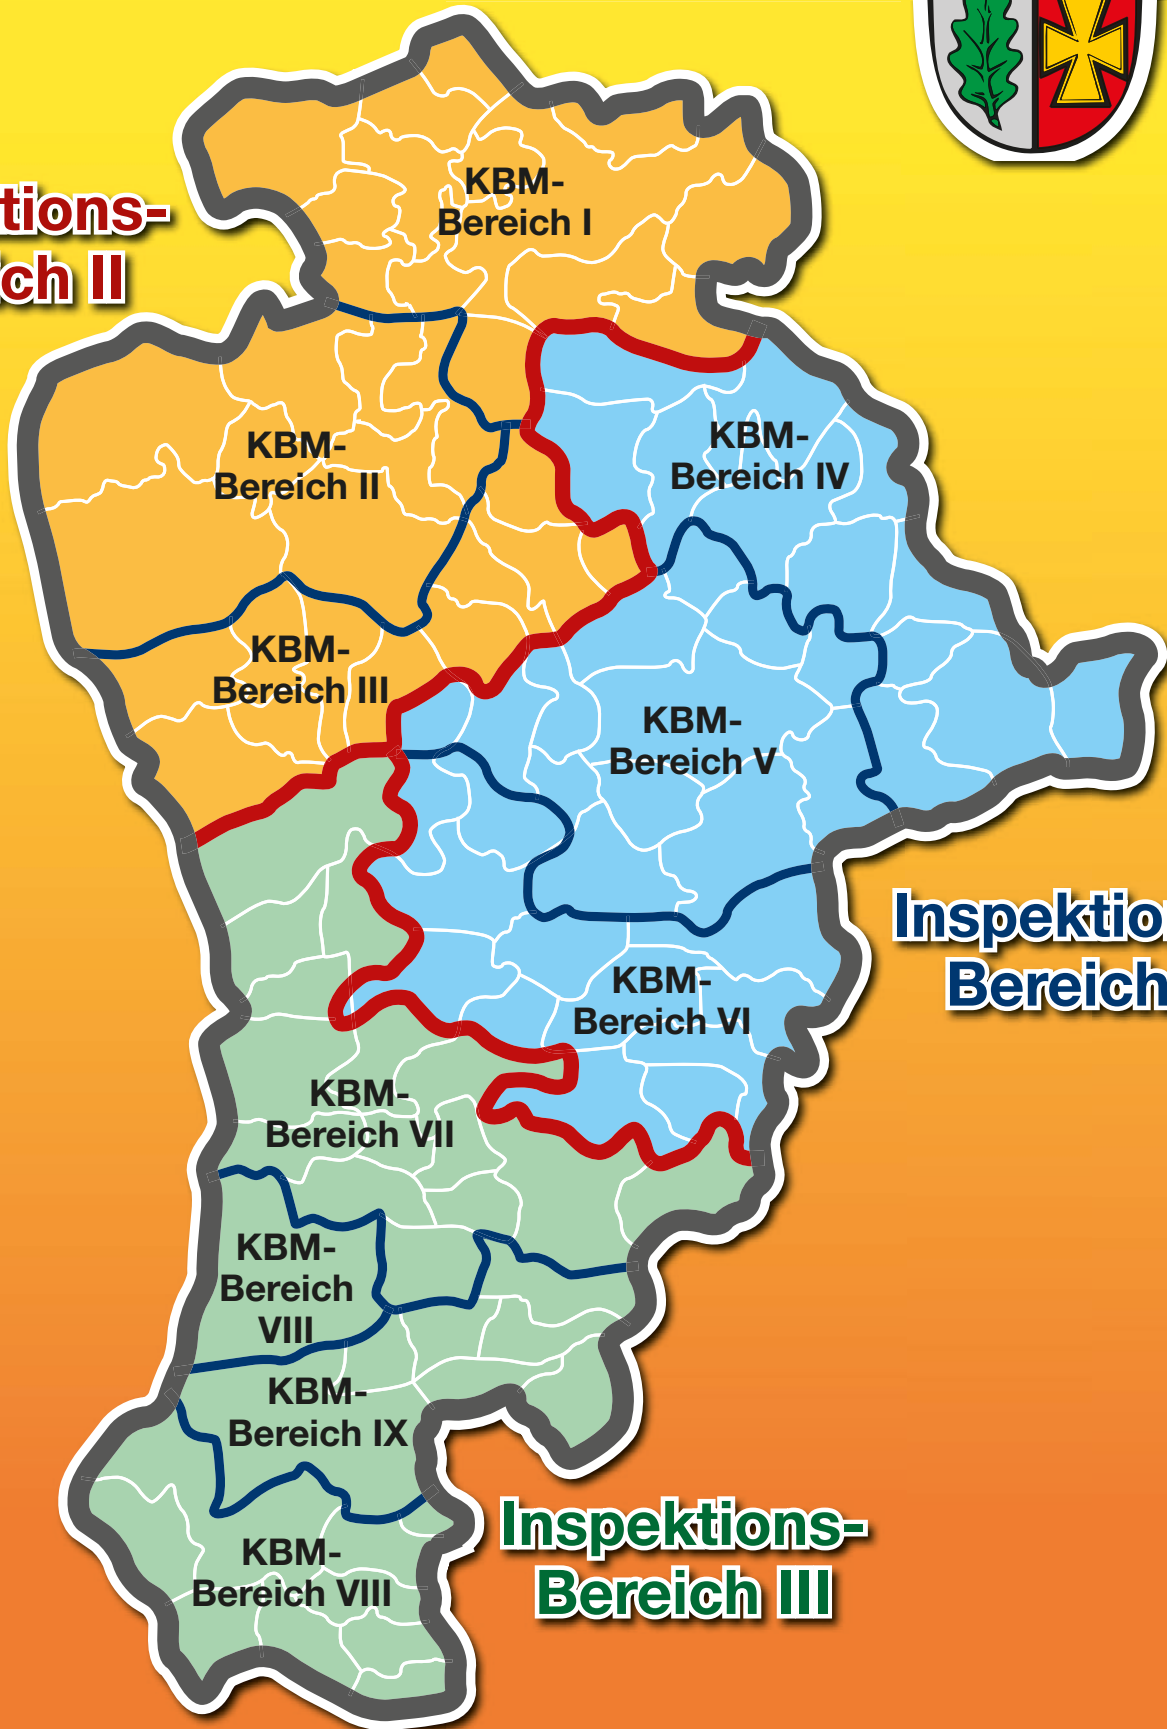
tions-
ch II

KBM-
Bereich I

KBM-
Bereich II

KBM-
Bereich III

KBM-
Bereich IV

KBM-
Bereich V

Inspektio
Bereich

KBM-
Bereich VI

KBM-
Bereich VII

KBM-
Bereich
VIII

KBM-
Bereich IX

KBM-
Bereich VIII

Inspektions-
Bereich III